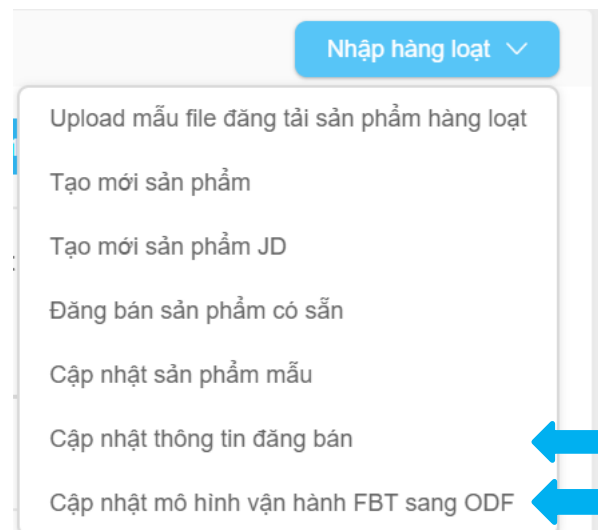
Nhập hàng loạt

Upload mẫu file đăng tải sản phẩm hàng loạt

Tạo mới sản phẩm

Tạo mới sản phẩm JD

Đăng bán sản phẩm có sẵn

Cập nhật sản phẩm mẫu

Cập nhật thông tin đăng bán

Cập nhật mô hình vận hành FBT sang ODF